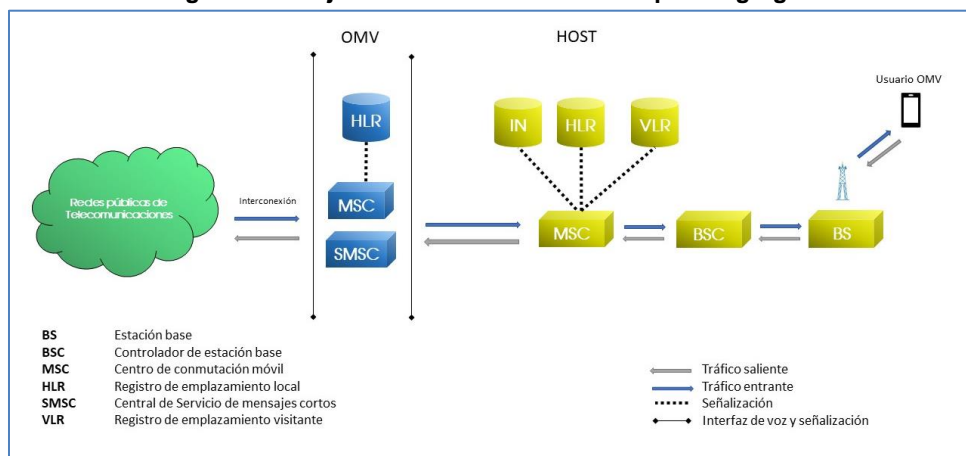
OMV

HOST

Usuario OMV

HLR

IN

HLR

VLR

Redes públicas de Telecomunicaciones

Interconexión

MSC

SMSC

MSC

BSC

BS

| | |
|---|---|
| **BS** | Estación base |
| **BSC** | Controlador de estación base |
| **MSC** | Centro de conmutación móvil |
| **HLR** | Registro de emplazamiento local |
| **SMSC** | Central de Servicio de mensajes cortos |
| **VLR** | Registro de emplazamiento visitante |

Tráfico saliente
Tráfico entrante
Señalización
Interfaz de voz y señalización